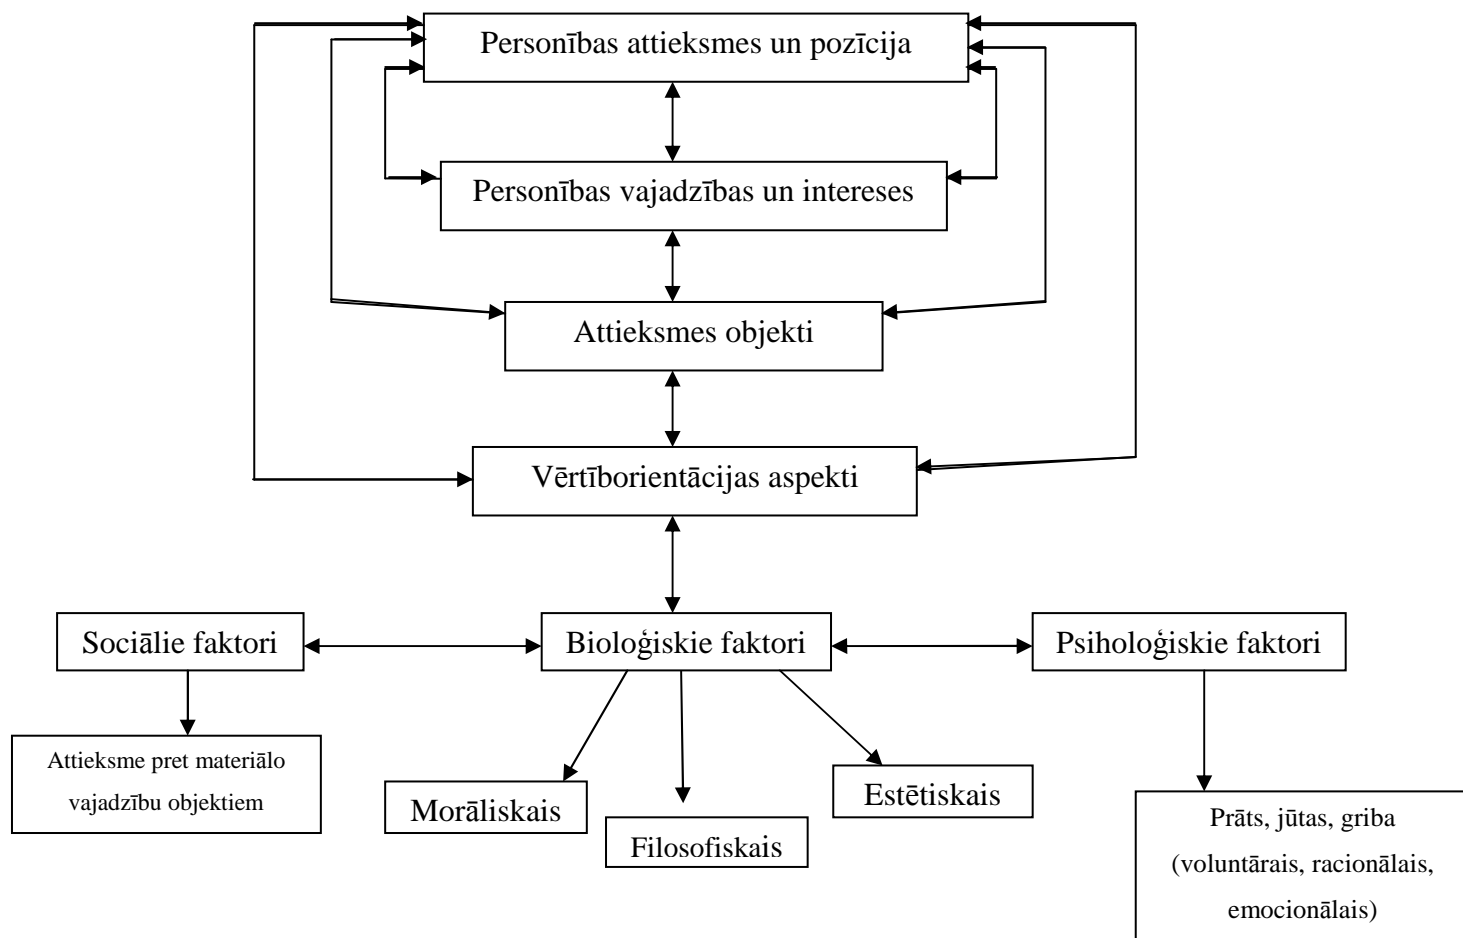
Personības attieksmes un pozīcija

Personības vajadzības un intereses

Attieksmes objekti

Vērtīborientācijas aspekti

Sociālie faktori

Bioloģiskie faktori

Psiholoģiskie faktori

Attieksme pret materiālo vajadzību objektiem

Morāliskais

Filosofiskais

Estētiskais

Prāts, jūtas, griba (voluntārais, racionālais, emocionālais)